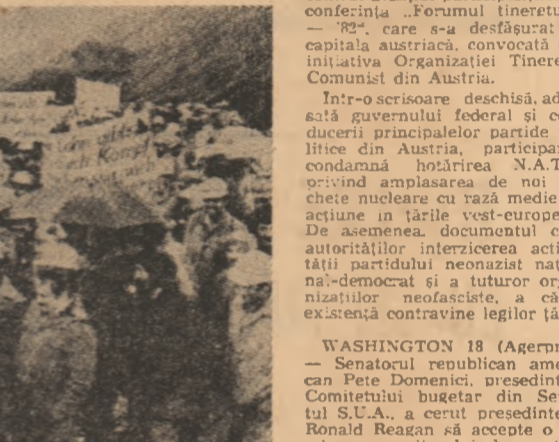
conferința „Forumul tineretu — '82", care s-a desfășurat capitala austriacă, convocată inițiativa Organizației Tinere Comunist din Austria.

Intr-o scrisoare deschisă, ad sată guvernului federal și c ducerii principalelor partide litice din Austria, participa condamnă hotărirea N.A.T. privind amplasarea de noi chete nucleare cu rază medie acțiune in țările vest-europe De asemenea, documentul c autorităților interzicerea acti tății partidului neonazist nat nal-democrat și a tuturor or nizațiilor neofasciste, a că existență contravine legilor ță

WASHINGTON 18 (Agerpr — Senatorul republican ame can Pete Domenici, președint Comitetului bugetar din Se tul S.U.A., a cerut președinte Ronald Reagan să accepte o

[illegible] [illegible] Komp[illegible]